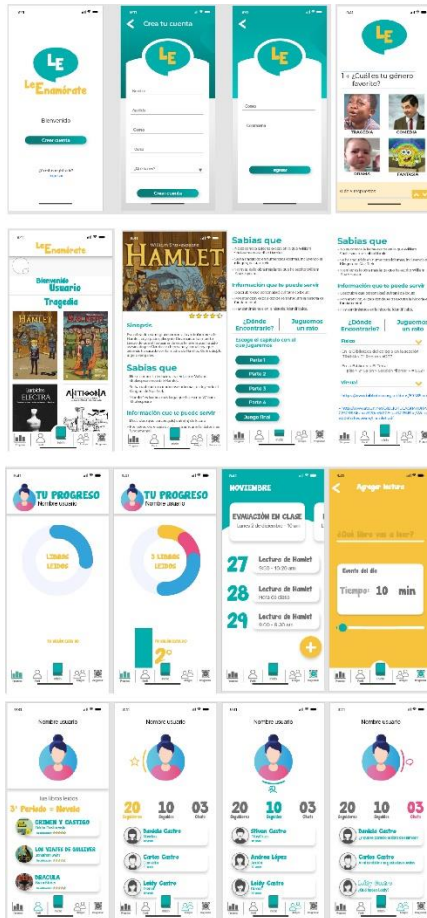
LE
LeEnamórate
Bienvenido
Crear cuenta

Crea tu cuenta
LE
Nombre
Apellido
Correo
Clave
Crear cuenta

LE
Correo
Contraseña
Ingresar

LE
1 ¿Cuáles tu género favorito?
TRAGEDIA
COMEDIA
DRAMA
FANTASÍA

LeEnamórate
Bienvenido Usuario
Tragedia
HAMLET
ELECTRA
ANTIGONA

HAMLET
Sinopsis
Sabías que
Información que te puede servir

Sabías que
Información que te puede servir
¿Dónde Encontrarlo?
Juguemos un rato
Escoge el capítulo con el cual jugaremos
Parte 1
Parte 2
Parte 3
Parte 4
Juego final

Sabías que
Información que te puede servir
¿Dónde Encontrarlo?
Juguemos un rato
Virtual

TU PROGRESO
Nombre usuario
LIBROS LEIDOS

TU PROGRESO
Nombre usuario
LIBROS LEIDOS
2°

NOVIEMBRE
EVALUACIÓN EN CLASE
27 Lectura de Hamlet
28 Lectura de Hamlet
29 Lectura de Hamlet

Agregar lectura
¿Qué libro vas a leer?
Tiempo: 10 min

Nombre usuario
Los libros leídos
3° Periodo • Nivel 4
CRIMEN Y CASTIGO
LOS VIAJES DE GULLIVER
DRÁCULA

Nombre usuario
20 10 03
Daniela Castro
Carlos Castro
Laidy Castro

Nombre usuario
20 10 03
Oliver Castro
Andrea López
Laidy Castro

Nombre usuario
20 10 03
Daniela Castro
Carlos Castro
Laidy Castro